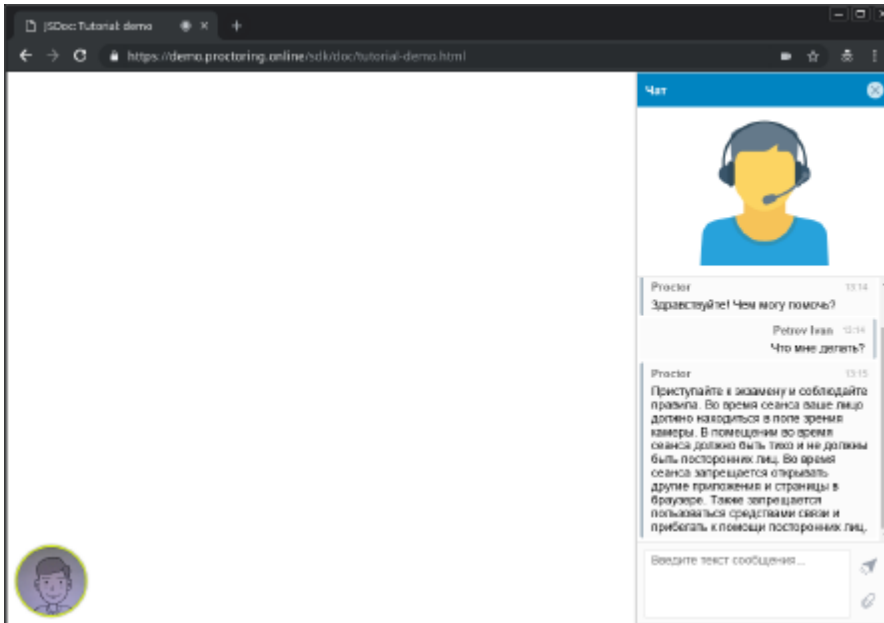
JSDoc: Tutorial: demo

https://demo.proctoring.online/sdk/doc/tutorial-demo.html

Чат

Proctor 13:14
Здравствуйте! Чем могу помочь?

Petrov Ivan 13:14
Что мне делать?

Proctor 13:15
Приступайте к экзамену и соблюдайте правила. Во время сеанса ваше лицо должно находиться в поле зрения камеры. В помещении во время сеанса должно быть тихо и не должны быть посторонних лиц. Во время сеанса запрещается открывать другие приложения и страницы в браузере. Также запрещается пользоваться средствами связи и прибегать к помощи посторонних лиц.

Введите текст сообщения...